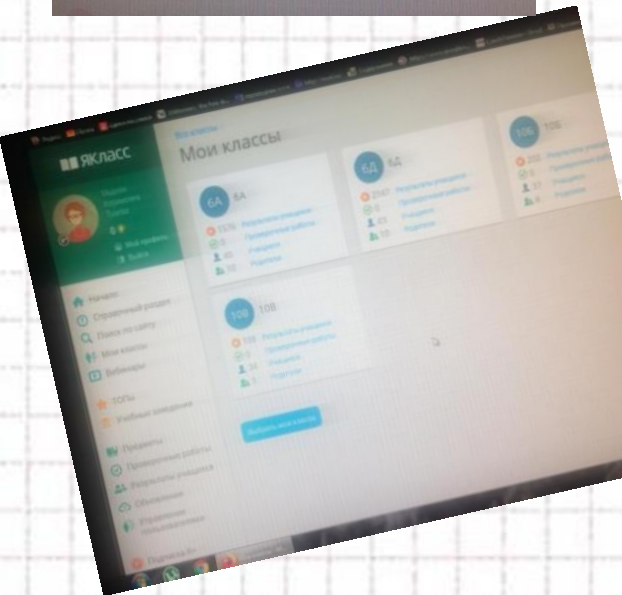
ЯКЛАСС

Мой профиль
Выйти

Начало
Справочный раздел
Поиск по сайту
Мои классы
Вебинары
ТОПы
Учебные заведения
Предметы
Проверочные работы
Результаты учащихся
Обновления
Управление пользователями

Все классы

Мои классы

6А 6А
Результаты учащихся
Проверочные работы
40 Учащиеся
Родители

6Д 6Д
Результаты учащихся
Проверочные работы
Учащиеся
Родители

10Б 10Б
Результаты учащихся
Проверочные работы
37 Учащиеся
Родители

10В 10В
Результаты учащихся
Проверочные работы
Учащиеся
Родители

Выбрать мои классы